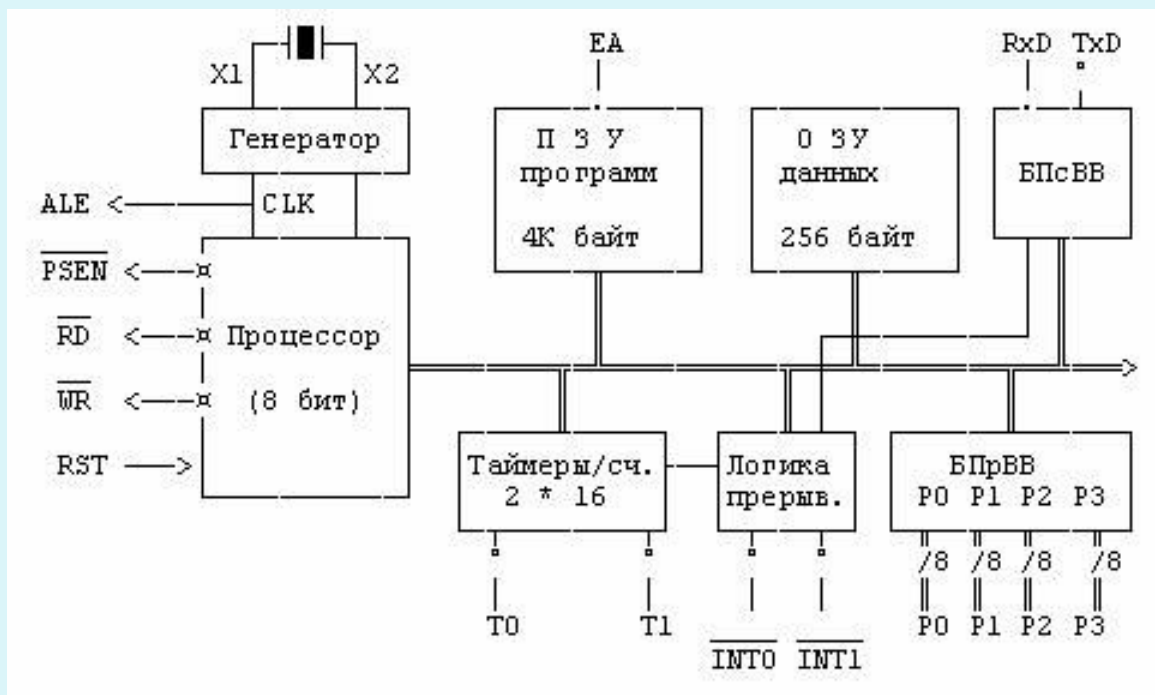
X1

X2

Генератор

ALE

CLK

$\overline{PSEN}$

$\overline{RD}$

$\overline{WR}$

RST

Процессор

(8 бит)

EA

П З У

програми

4К байт

О ЗУ

данных

256 байт

RxD

TxD

БПсВВ

Таймеры/сч.

2 * 16

Логика

прерыв.

БПрВВ

P0 P1 P2 P3

/8 /8 /8 /8

P0 P1 P2 P3

T0

T1

$\overline{INT0}$

$\overline{INT1}$